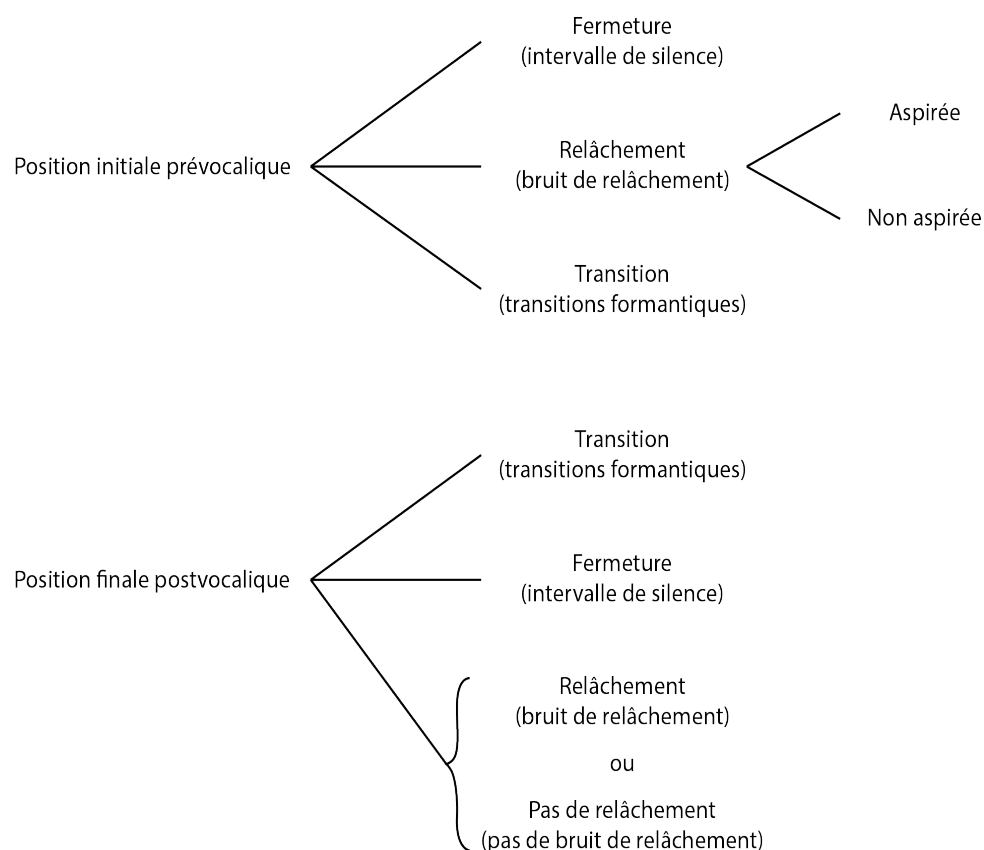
Fermeture
(intervalle de silence)

Position initiale prévocalique

Relâchement
(bruit de relâchement)

Aspirée

Non aspirée

Transition
(transitions formantiques)

Transition
(transitions formantiques)

Position finale postvocalique

Fermeture
(intervalle de silence)

Relâchement
(bruit de relâchement)

ou

Pas de relâchement
(pas de bruit de relâchement)